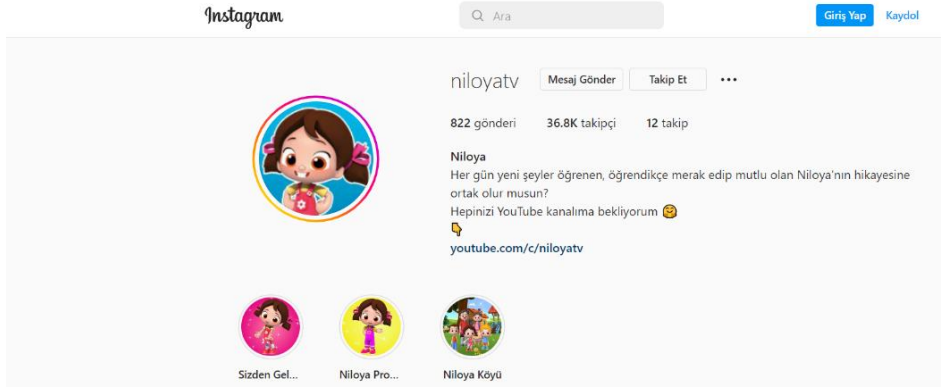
Instagram

Ara

Giriş Yap Kaydol

niloyatv

Mesaj Gönder Takip Et •••

822 gönderi 36.8K takipçi 12 takip

Niloya

Her gün yeni şeyler öğrenen, öğrendikçe merak edip mutlu olan Niloya'nın hikayesine ortak olur musun?

Hepinizi YouTube kanalıma bekliyorum 🤗

👇

youtube.com/c/niloyatv

Sizden Gel...

Niloya Pro...

Niloya Köyü